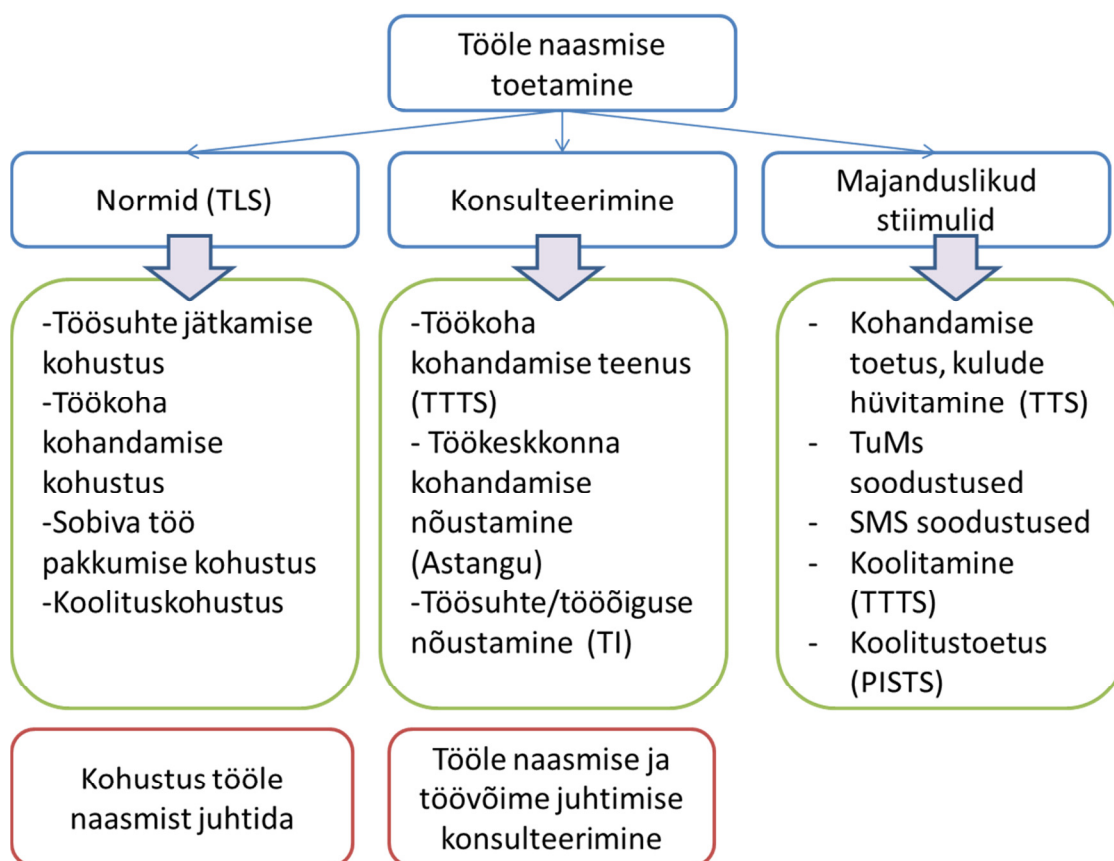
Tööle naasmise toetamine

Normid (TLS)

Konsulteerimine

Majanduslikud stiimulid

-Töösuhte jätkamise kohustus
-Töökoha kohandamise kohustus
-Sobiva töö pakkumise kohustus
-Koolituskohustus

-Töökoha kohandamise teenus (TTTS)
- Töökeskkonna kohandamise nõustamine (Astangu)
-Töösuhte/tööõiguse nõustamine (TI)

- Kohandamise toetus, kulude hüvitamine (TTS)
- TuMs soodustused
- SMS soodustused
- Koolitamine (TTTS)
- Koolitustoetus (PISTS)

Kohustus tööle naasmist juhtida

Tööle naasmise ja töövõime juhtimise konsulteerimine